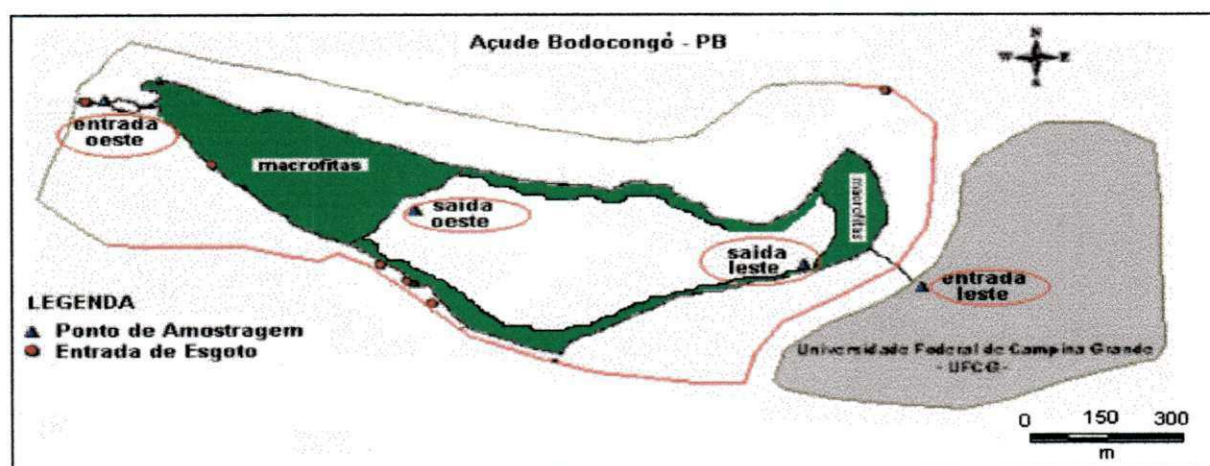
Açude Bodocongó - PB

N
W E
S

entrada oeste

macrofitas

saida oeste

saida leste

macrofitas

entrada leste

LEGENDA
▲ Ponto de Amostragem
● Entrada de Esgoto

Universidade Federal de Campina Grande
- UFCG -

0 150 300
m